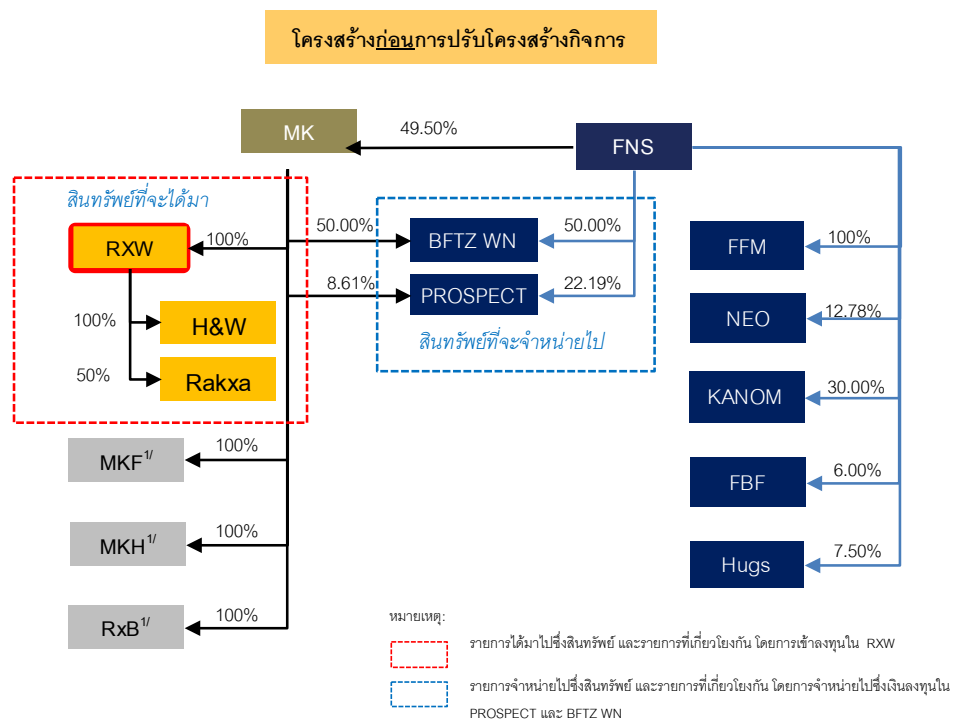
โครงสร้างก่อนการปรับโครงสร้างกิจการ

MK

49.50%

FNS

สินทรัพย์ที่จะได้มา

RXW

100%

100%

H&W

50%

Rakxa

50.00%

BFTZ WN

50.00%

8.61%

PROSPECT

22.19%

สินทรัพย์ที่จะจำหน่ายไป

FFM

100%

NEO

12.78%

KANOM

30.00%

FBF

6.00%

Hugs

7.50%

$MKF^{1/}$

100%

$MKH^{1/}$

100%

$RxB^{1/}$

100%

หมายเหตุ:

รายการได้มาไปซึ่งสินทรัพย์ และรายการที่เกี่ยวโยงกัน โดยการเข้าลงทุนใน RXW

รายการจำหน่ายไปซึ่งสินทรัพย์ และรายการที่เกี่ยวโยงกัน โดยการจำหน่ายไปซึ่งเงินลงทุนใน PROSPECT และ BFTZ WN